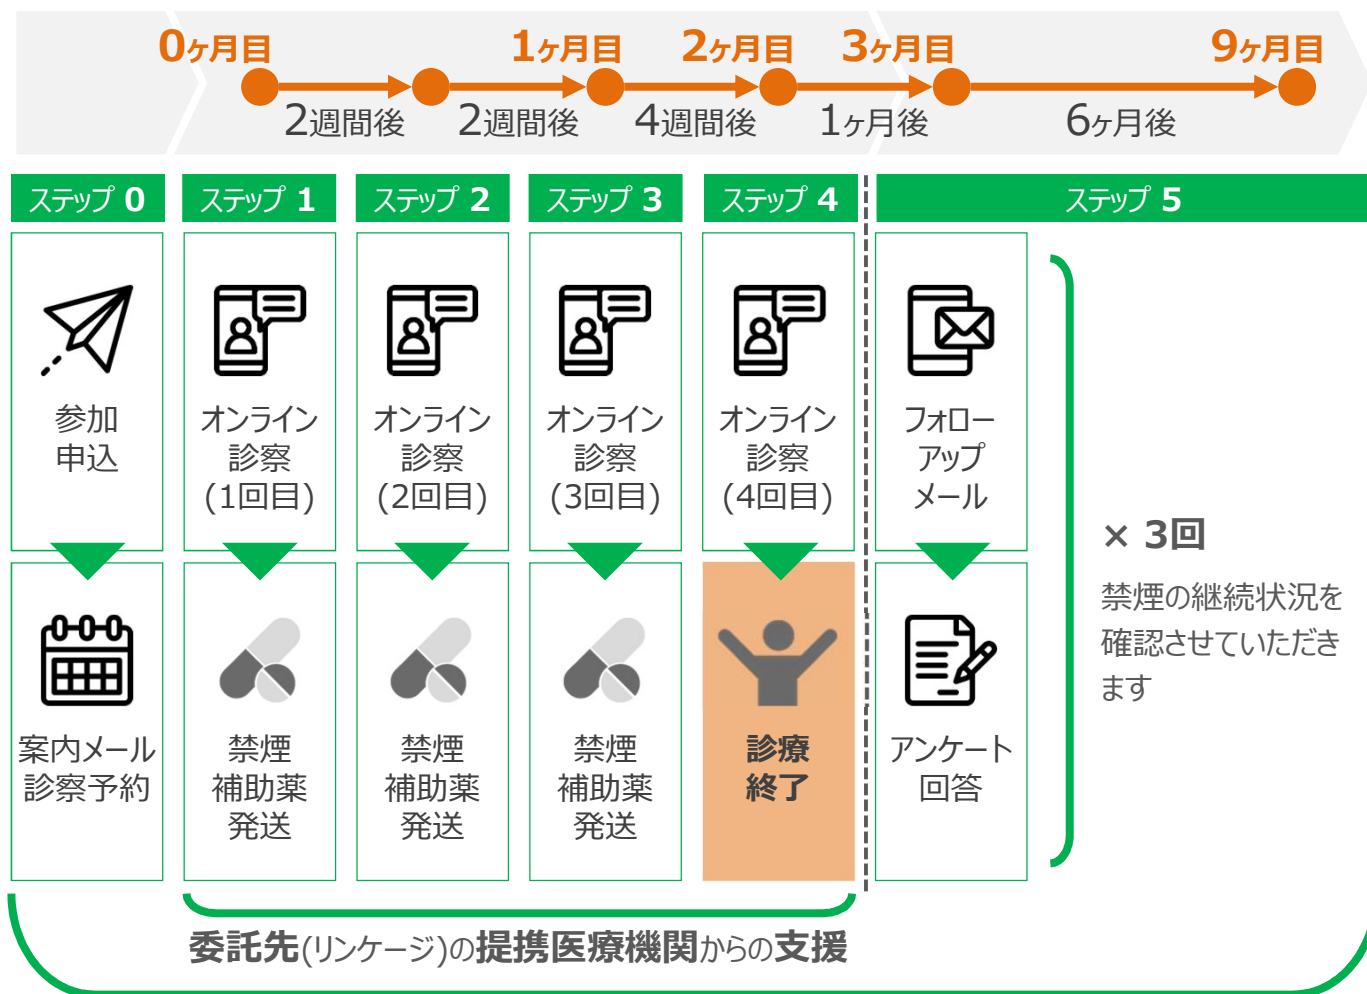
0ヶ月目 1ヶ月目 2ヶ月目 3ヶ月目 9ヶ月目

2週間後 2週間後 4週間後 1ヶ月後 6ヶ月後

ステップ 0
参加申込
案内メール診察予約

ステップ 1
オンライン診察(1回目)
禁煙補助薬発送

ステップ 2
オンライン診察(2回目)
禁煙補助薬発送

ステップ 3
オンライン診察(3回目)
禁煙補助薬発送

ステップ 4
オンライン診察(4回目)
診療終了

ステップ 5
フォローアップメール
アンケート回答

× 3回
禁煙の継続状況を確認させていただきます

委託先(リンケージ)の提携医療機関からの支援